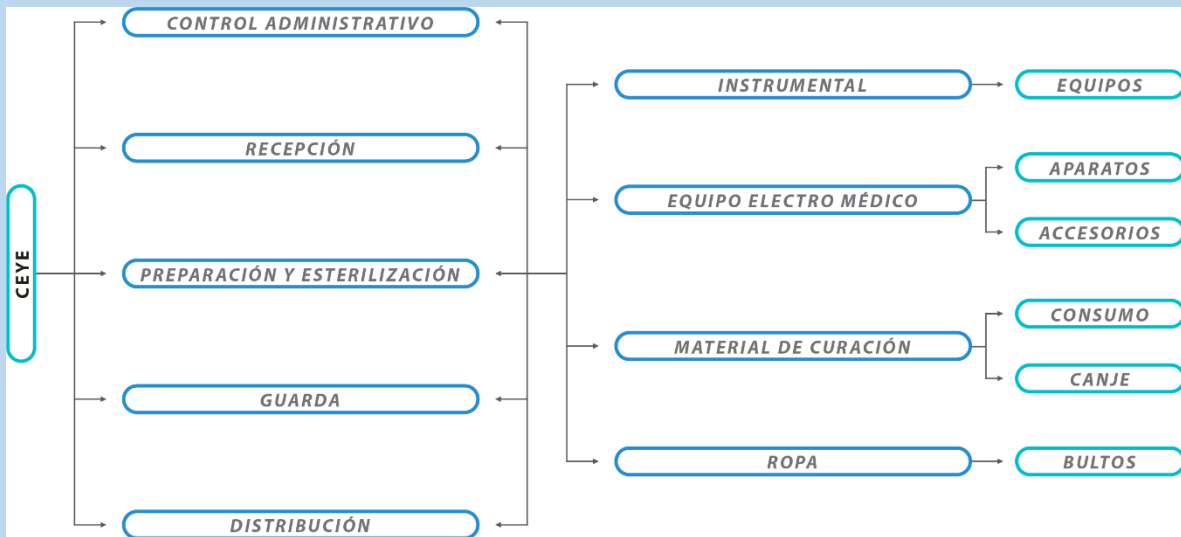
CEYE

CONTROL ADMINISTRATIVO

RECEPCIÓN

PREPARACIÓN Y ESTERILIZACIÓN

GUARDA

DISTRIBUCIÓN

INSTRUMENTAL

EQUIPOS

EQUIPO ELECTRO MÉDICO

APARATOS

ACCESORIOS

MATERIAL DE CURACIÓN

CONSUMO

CANJE

ROPA

BULTOS